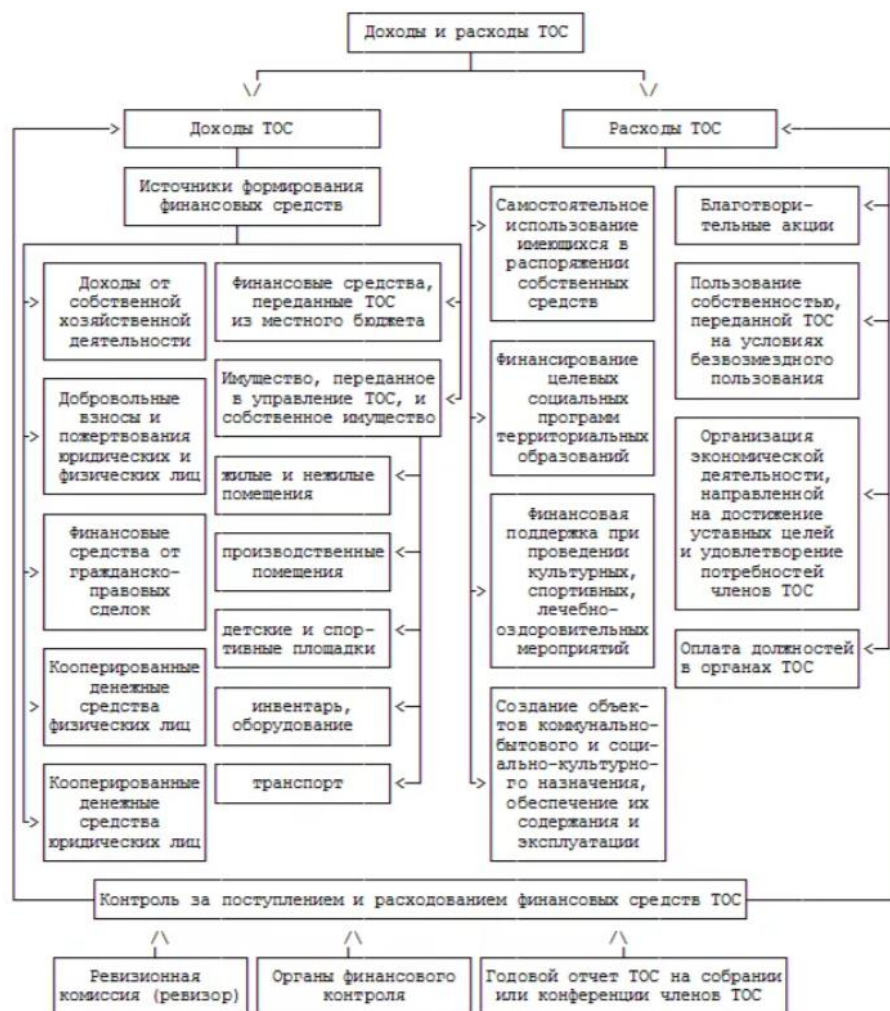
Доходы и расходы ТОС

Доходы ТОС

Расходы ТОС

Источники формирования финансовых средств

Доходы от собственной хозяйственной деятельности

Финансовые средства, переданные ТОС из местного бюджета

Добровольные взносы и пожертвования юридических и физических лиц

Имущество, переданное в управление ТОС, и собственное имущество

жилые и нежилые помещения

Финансовые средства от гражданско-правовых сделок

производственные помещения

детские и спортивные площадки

Кооперированные денежные средства физических лиц

инвентарь, оборудование

Кооперированные денежные средства юридических лиц

транспорт

Самостоятельное использование имеющихся в распоряжении собственных средств

Финансирование целевых социальных программ территориальных образований

Финансовая поддержка при проведении культурных, спортивных, лечебно-оздоровительных мероприятий

Создание объектов коммунально-бытового и социально-культурного назначения, обеспечение их содержания и эксплуатации

Благотворительные акции

Пользование собственностью, переданной ТОС на условиях безвозмездного пользования

Организация экономической деятельности, направленной на достижение уставных целей и удовлетворение потребностей членов ТОС

Оплата должностей в органах ТОС

Контроль за поступлением и расходованием финансовых средств ТОС

Ревизионная комиссия (ревизор)

Органы финансового контроля

Годовой отчет ТОС на собрании или конференции членов ТОС